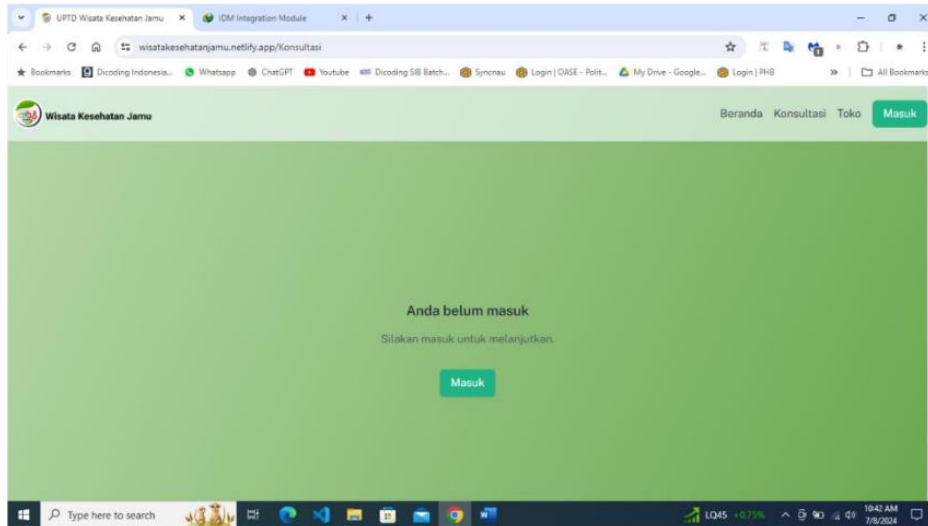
UPTD Wisata Kesehatan Jamu ×
IDM Integration Module ×
+

wisatakesehatanjamu.netlify.app/Konsultasi

Bookmarks  Dicoding Indonesia...  Whatsapp  ChatGPT  Youtube  Dicoding SIB Batch...  Syncnau  Login | OASE - Polit...  My Drive - Google...  Login | PHB  »  All Bookmarks

Wisata Kesehatan Jamu

Beranda  Konsultasi  Toko  Masuk

Anda belum masuk

Silakan masuk untuk melanjutkan.

Masuk

Type here to search

LQ45 +0.75%

10:42 AM
7/8/2024